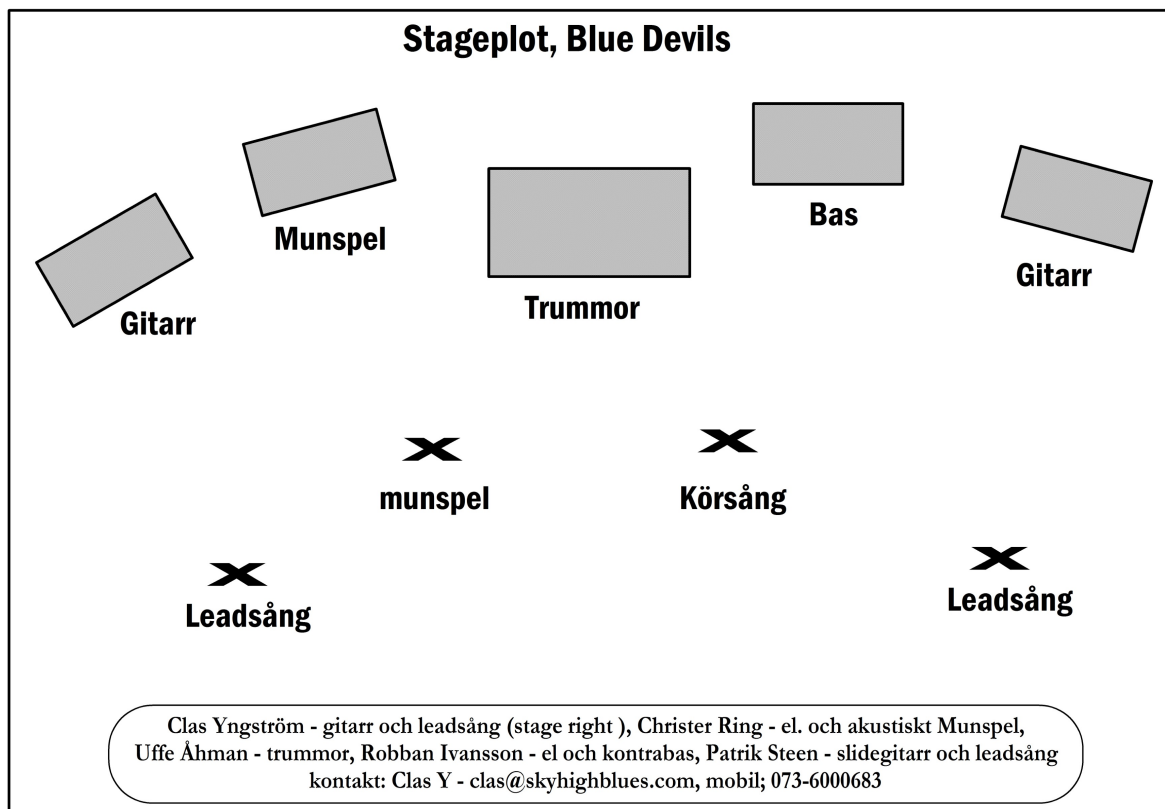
Stageplot, Blue Devils

Munspel

Bas

Trummor

Gitarr

Gitarr

munspel

Körsång

Leadsång

Leadsång

Clas Yngström - gitarr och leadsång (stage right ), Christer Ring - el. och akustiskt Munspel, Uffe Åhman - trummor, Robban Ivansson - el och kontrabas, Patrik Steen - slidegitarr och leadsång
kontakt: Clas Y - clas@skyhighblues.com, mobil; 073-6000683